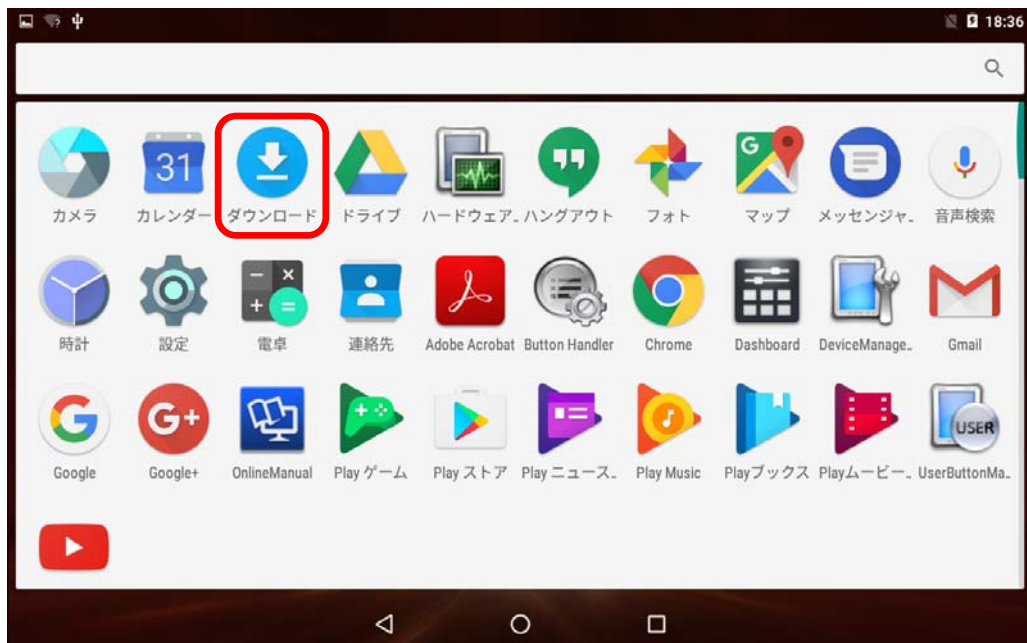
18:36

31

カメラ カレンダー ダウンロード ドライブ ハードウェア.. ハングアウト フォト マップ メッセンジャ.. 音声検索

時計 設定 電卓 連絡先 Adobe Acrobat Button Handler Chrome Dashboard DeviceManage.. Gmail

USER

Google Google+ OnlineManual Play ゲーム Play ストア Play ニュース.. Play Music Playブックス Playムービー.. UserButtonMa..